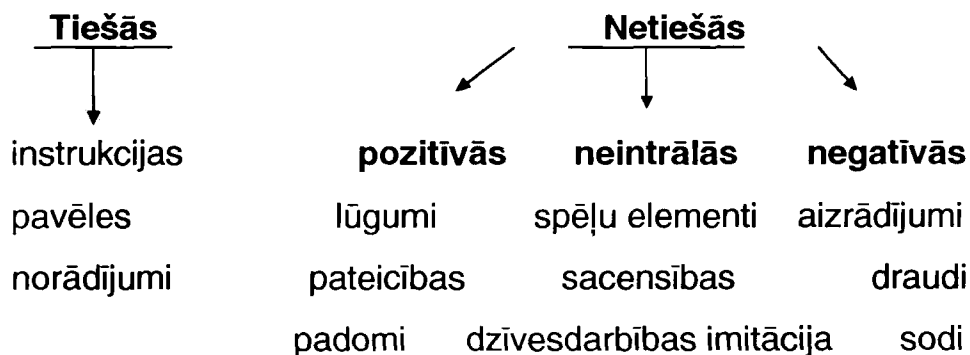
**Tiešās**

instrukcijas
pavēles
norādījumi

**Netiešās**

**pozitīvās**
lūgumi
pateicības
padomi

**neintrālās**
spēļu elementi
sacensības
dzīvesdarbības imitācija

**negatīvās**
aizrādījumi
draudi
sodi